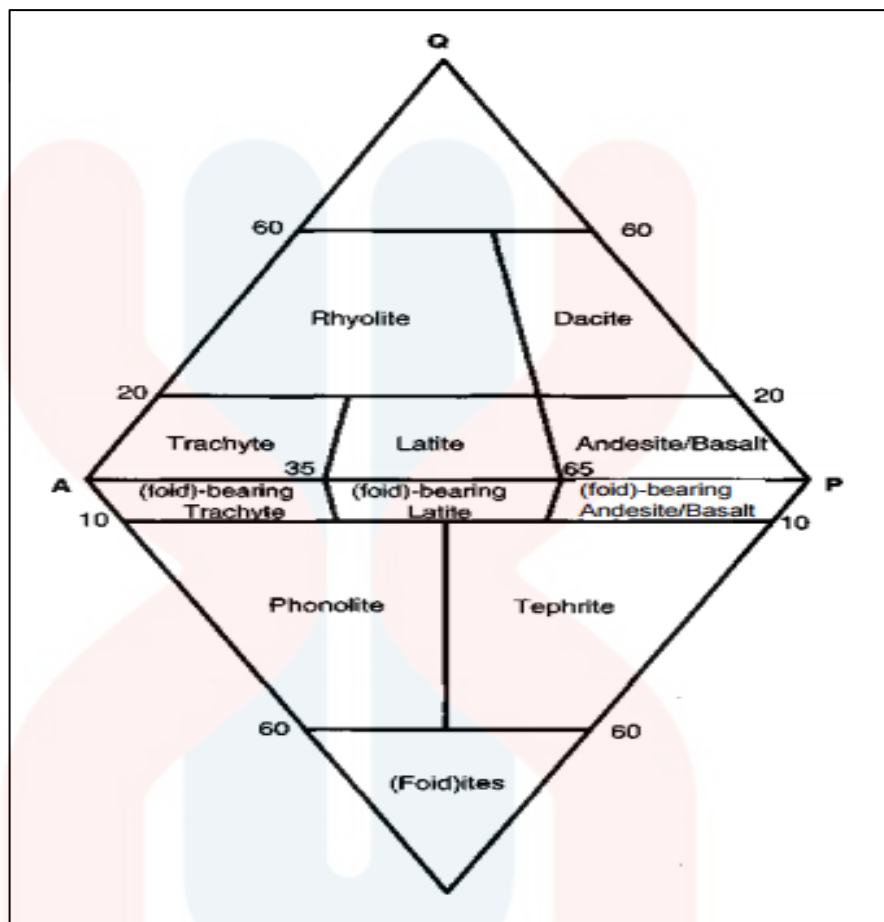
Q

60 60

Rhyolite

Dacite

20 20

Trachyte

Latite

Andesite/Basalt

A 35 65 P

(foid)-bearing Trachyte

(foid)-bearing Latite

(foid)-bearing Andesite/Basalt

10 10

Phonolite

Tephrite

60 60

(Foid)ites